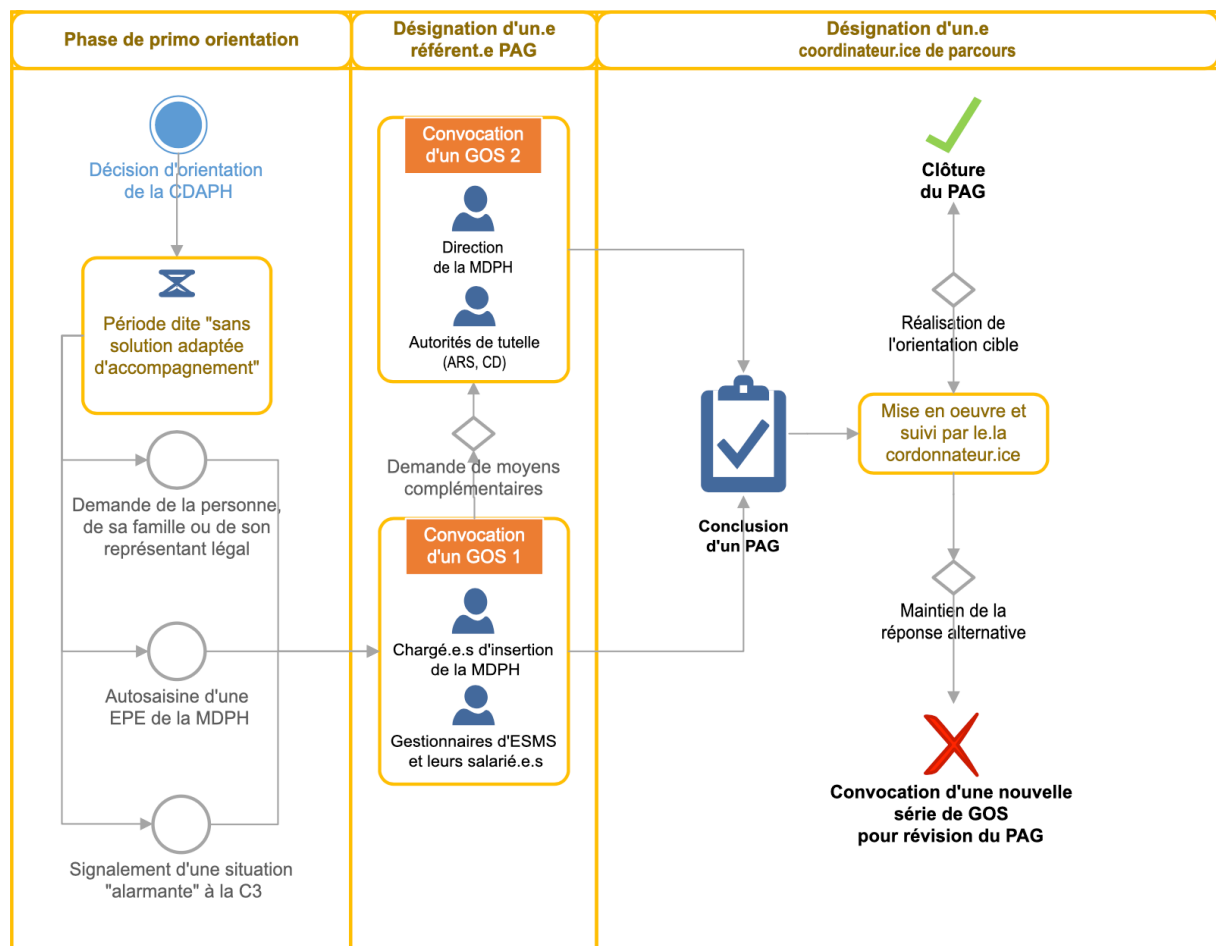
Phase de primo orientation

Désignation d'un.e référent.e PAG

Désignation d'un.e coordinateur.ice de parcours

Décision d'orientation de la CDAPH

Période dite "sans solution adaptée d'accompagnement"

Demande de la personne, de sa famille ou de son représentant légal

Autosaisine d'une EPE de la MDPH

Signalement d'une situation "alarmante" à la C3

Convocation d'un GOS 2

Direction de la MDPH

Autorités de tutelle (ARS, CD)

Demande de moyens complémentaires

Convocation d'un GOS 1

Chargé.e.s d'insertion de la MDPH

Gestionnaires d'ESMS et leurs salarié.e.s

Conclusion d'un PAG

Clôture du PAG

Réalisation de l'orientation cible

Mise en oeuvre et suivi par le.la cordonnateur.ice

Maintien de la réponse alternative

Convocation d'une nouvelle série de GOS pour révision du PAG